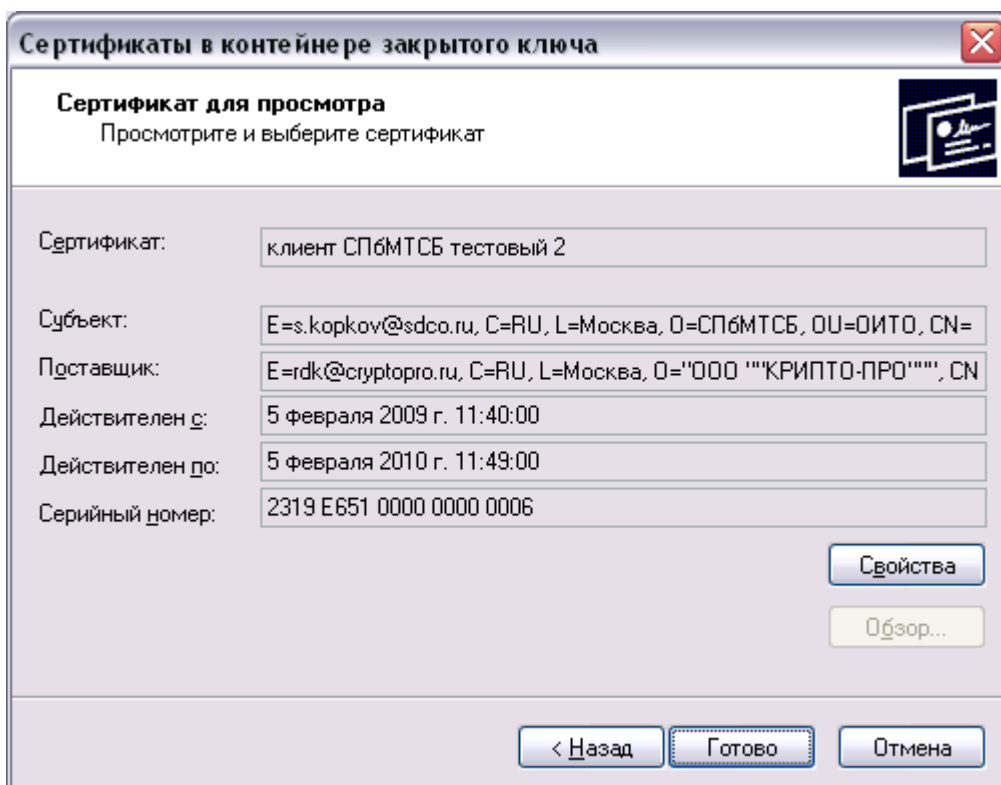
Сертификаты в контейнере закрытого ключа

Сертификат для просмотра
Просмотрите и выберите сертификат

Сертификат: клиент СПбМТСБ тестовый 2

Субъект: E=s.kopkov@sdco.ru, C=RU, L=Москва, O=СПбМТСБ, OU=ОИТО, CN=

Поставщик: E=rdk@cryptopro.ru, C=RU, L=Москва, O="ООО ""КРИПТО-ПРО""", CN

Действителен с: 5 февраля 2009 г. 11:40:00

Действителен по: 5 февраля 2010 г. 11:49:00

Серийный номер: 2319 E651 0000 0000 0006

Свойства

Обзор...

< Назад Готово Отмена